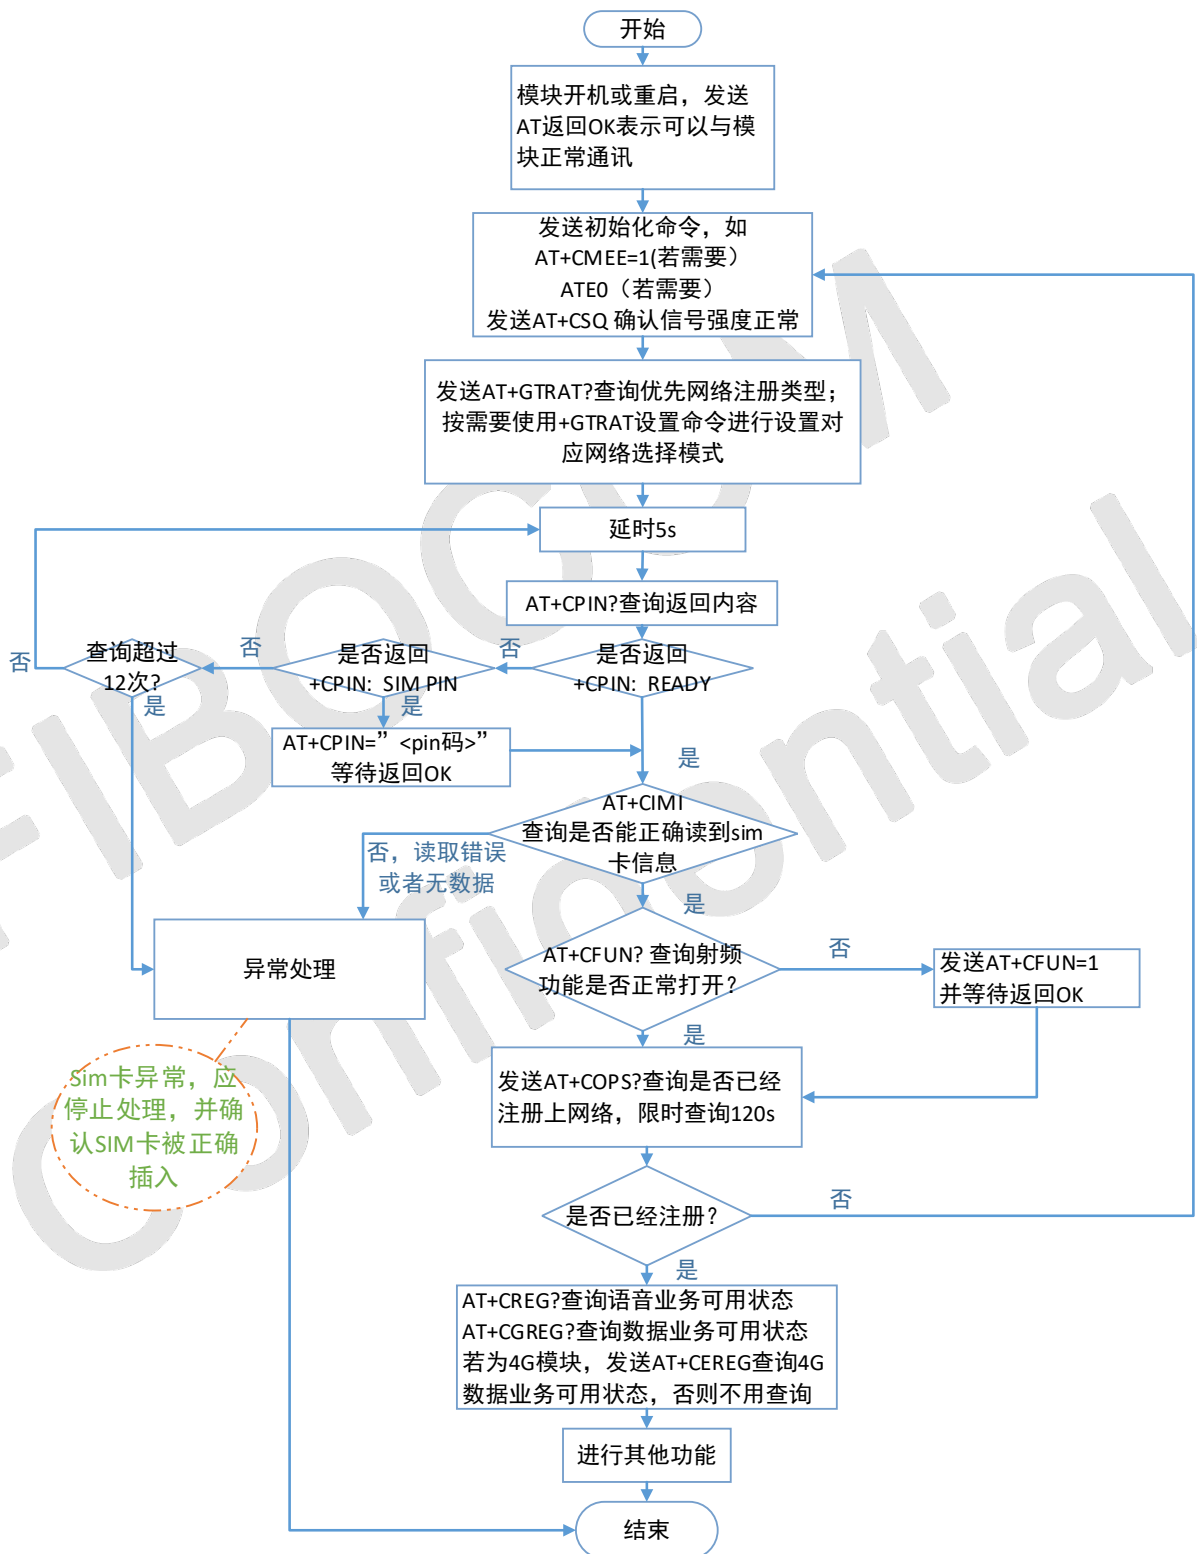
开始

模块开机或重启，发送AT返回OK表示可以与模块正常通讯

发送初始化命令，如
AT+CMEE=1(若需要)
ATE0（若需要）
发送AT+CSQ 确认信号强度正常

发送AT+GTRAT?查询优先网络注册类型；按需要使用+GTRAT设置命令进行设置对应网络选择模式

延时5s

AT+CPIN?查询返回内容

是否返回 +CPIN: READY

否

是否返回 +CPIN: SIM PIN

否

查询超过12次?

否

是

是

AT+CPIN=”<pin码>”
等待返回OK

是

AT+CIMI
查询是否能正确读到sim卡信息

否，读取错误或者无数据

异常处理

是

AT+CFUN? 查询射频功能是否正常打开?

否

发送AT+CFUN=1
并等待返回OK

是

Sim卡异常，应停止处理，并确认SIM卡被正确插入

发送AT+COPS?查询是否已经注册上网络，限时查询120s

是否已经注册?

否

是

AT+CREG?查询语音业务可用状态
AT+CGREG?查询数据业务可用状态
若为4G模块，发送AT+CEREG查询4G数据业务可用状态，否则不用查询

进行其他功能

结束

FIBOCOM Confidential